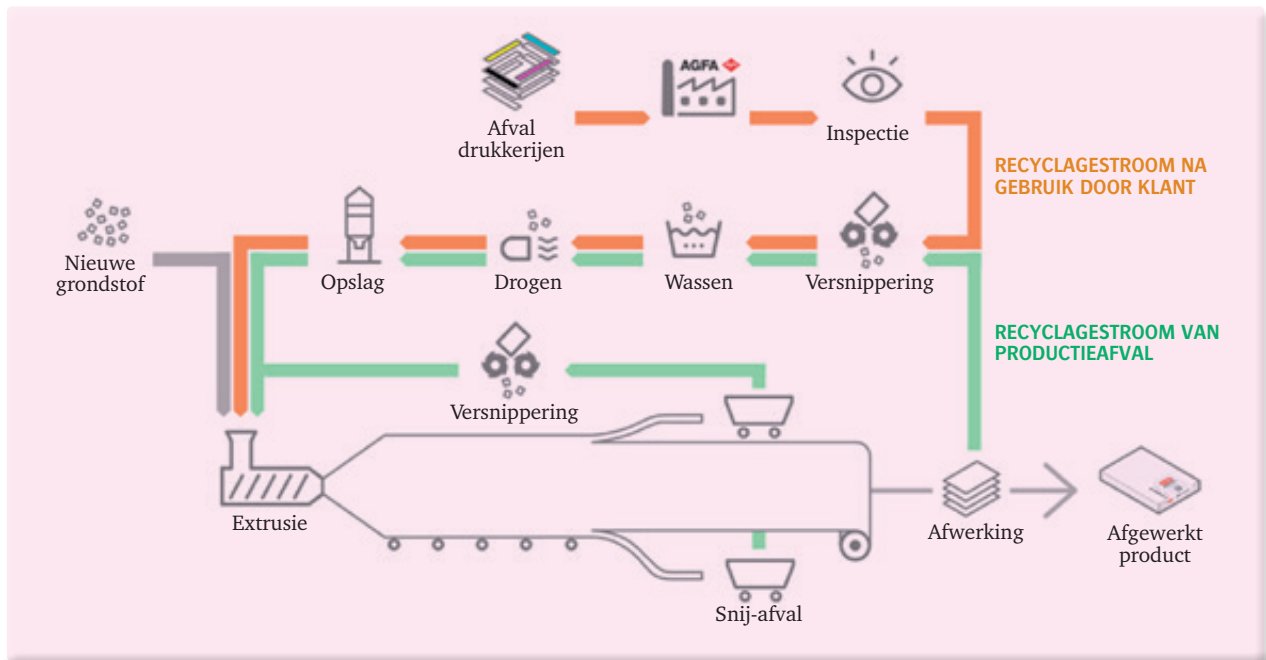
Afval drukkerijen

AGFA

Inspectie

RECYCLAGESTROOM NA GEBRUIK DOOR KLANT

Nieuwe grondstof

Opslag

Drogen

Wassen

Versnippering

RECYCLAGESTROOM VAN PRODUCTIEAFVAL

Versnippering

Extrusie

Afwerking

Afgewerkt product

Snij-afval